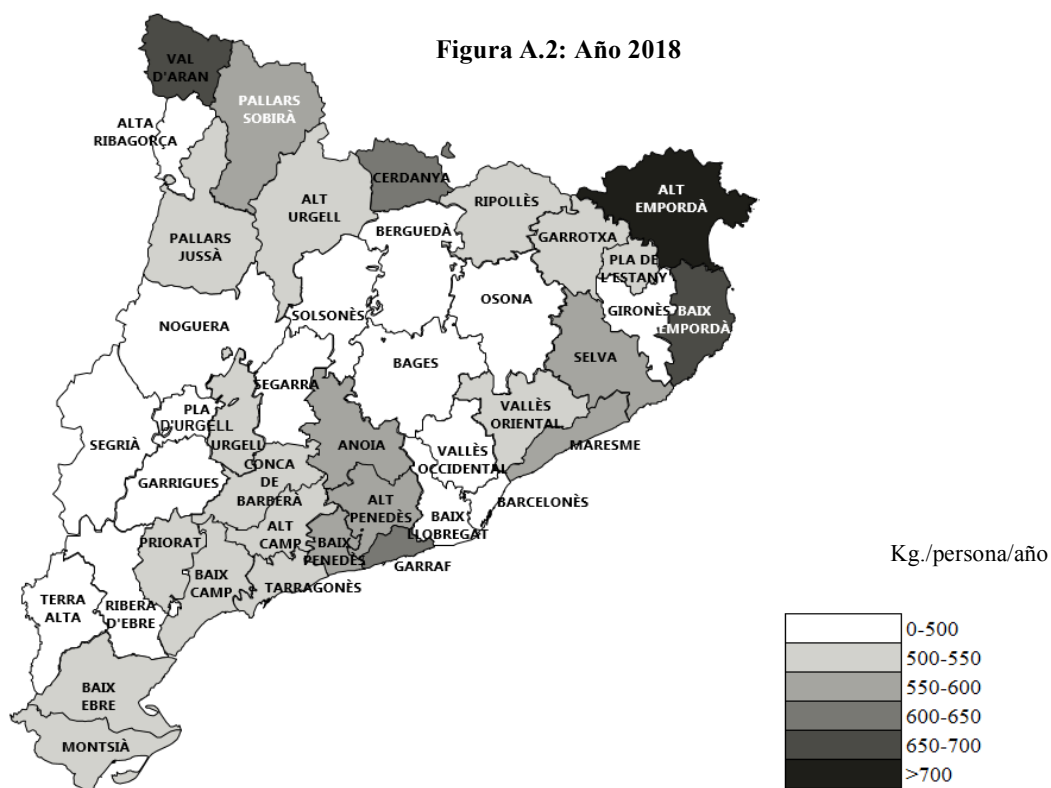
Figura A.2: Año 2018

VAL D'ARAN
PALLARS SOBIRÀ
ALTA RIBAGORÇA
CERDANYA
ALT EMPORDÀ
RIPOLLÈS
ALT URGELL
PALLARS JUSSÀ
BERGUEDÀ
GARROTXA
PLA DE L'ESTANY
OSONA
BAIX EMPORDÀ
GIRONÈS
NOGUERA
SOLSONÈS
SELVA
BAGES
SEGARRA
PLA D'URGELL
VALLÈS ORIENTAL
SEGRIÀ
URGELL
ANOIA
MARESME
VALLÈS OCCIDENTAL
GARRIGUES
CONCA DE BARBERÀ
BARCELONÈS
ALT PENEDÈS
BAIX LLOBREGAT
ALT CAMP
PRIORAT
BAIX PENEDÈS
GARRAF
BAIX CAMP
TARRAGONÈS
TERRA ALTA
RIBERA D'EBRE
BAIX EBRE
MONTSIÀ

Kg./persona/año

0-500
500-550
550-600
600-650
650-700
>700